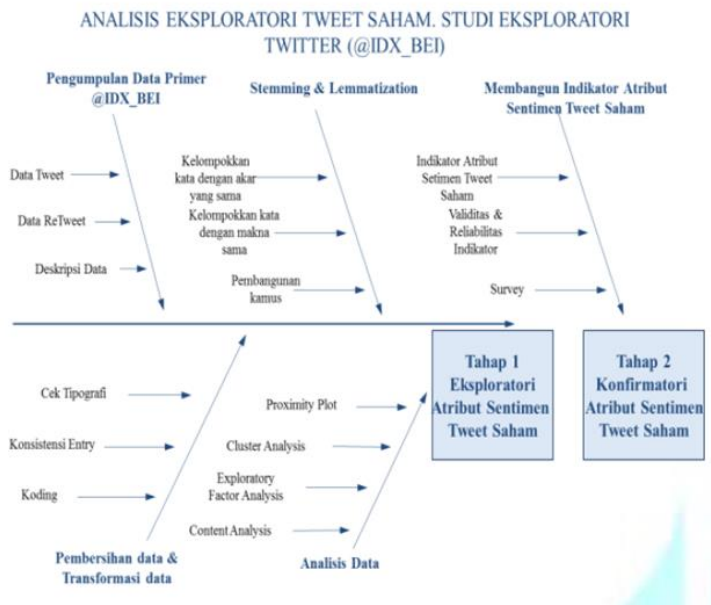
ANALISIS EKSPLORATORI TWEET SAHAM. STUDI EKSPLORATORI TWITTER (@IDX_BEI)

Pengumpulan Data Primer @IDX_BEI

Stemming & Lemmatization

Membangun Indikator Atribut Sentimen Tweet Saham

Data Tweet

Data ReTweet

Deskripsi Data

Kelompokkan kata dengan akar yang sama

Kelompokkan kata dengan makna sama

Pembangunan kamus

Indikator Atribut Setimen Tweet Saham

Validitas & Reliabilitas Indikator

Survey

Tahap 1 Eksploratori Atribut Sentimen Tweet Saham

Tahap 2 Konfirmatori Atribut Sentimen Tweet Saham

Cek Tipografi

Konsistensi Entry

Koding

Proximity Plot

Cluster Analysis

Exploratory Factor Analysis

Content Analysis

Pembersihan data & Transformasi data

Analisis Data